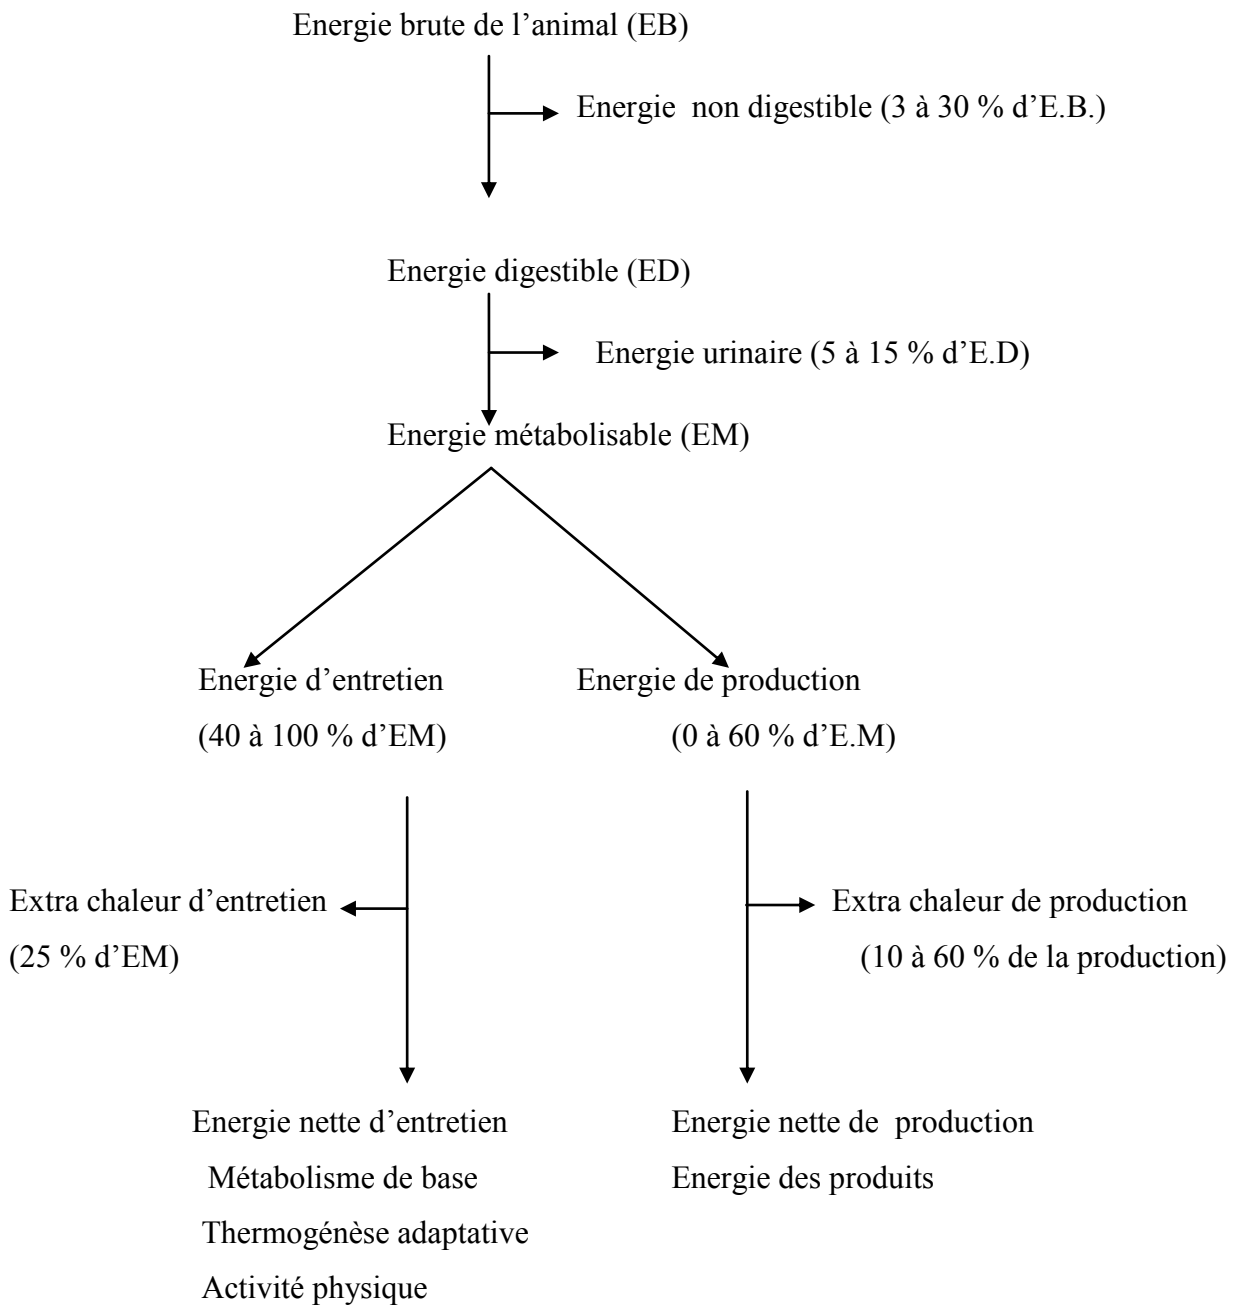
Energie brute de l’animal (EB)

Energie non digestible (3 à 30 % d’E.B.)

Energie digestible (ED)

Energie urinaire (5 à 15 % d’E.D)

Energie métabolisable (EM)

Energie d’entretien
(40 à 100 % d’EM)

Energie de production
(0 à 60 % d’E.M)

Extra chaleur d’entretien
(25 % d’EM)

Extra chaleur de production
(10 à 60 % de la production)

Energie nette d’entretien
Métabolisme de base
Thermogénèse adaptative
Activité physique

Energie nette de production
Energie des produits